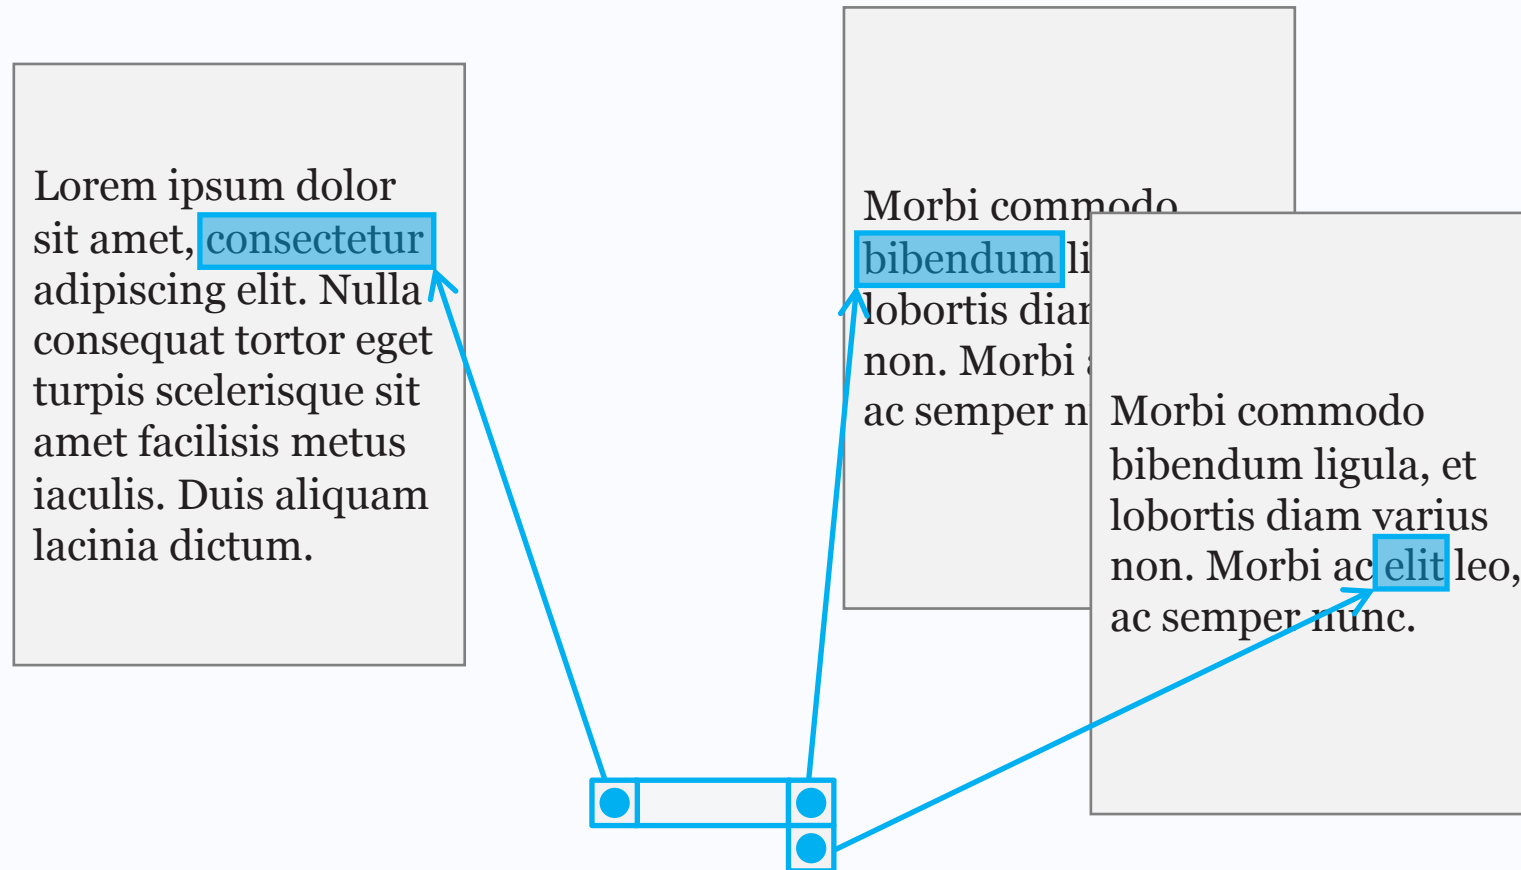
Lorem ipsum dolor sit amet, consectetur adipiscing elit. Nulla consequat tortor eget turpis scelerisque sit amet facilisis metus iaculis. Duis aliquam lacinia dictum.

Morbi commodo bibendum li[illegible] lobortis diar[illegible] non. Morbi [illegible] ac semper n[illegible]

Morbi commodo bibendum ligula, et lobortis diam varius non. Morbi ac elit leo, ac semper nunc.